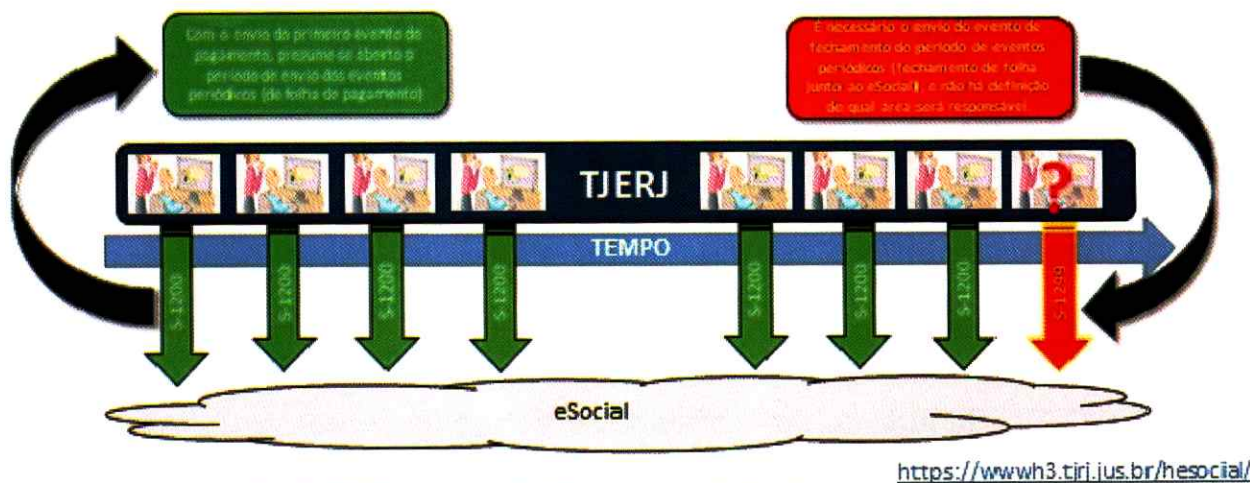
Com o envio do primeiro evento de pagamento, presume-se aberto o período de envio dos eventos periódicos (de folha de pagamento)

É necessário o envio do evento de fechamento do período de eventos periódicos (fechamento de folha junto ao eSocial), e não há definição de qual área será responsável.

TJERJ

TEMPO

S-1200

S-1200

S-1200

S-1200

S-1200

S-1200

S-1200

S-1299

eSocial

https://wwwh3.tjrj.jus.br/hesocial/